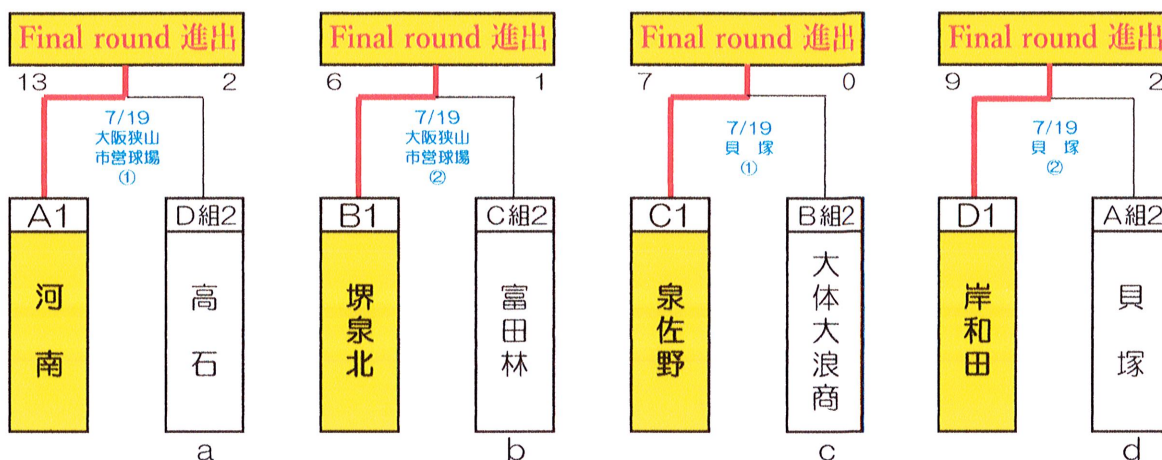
Final round 進出

13 2

7/19
大阪狭山
市営球場
①

A1 D組2

河南 高石

a

Final round 進出

6 1

7/19
大阪狭山
市営球場
②

B1 C組2

堺泉北 富田林

b

Final round 進出

7 0

7/19
貝塚
①

C1 B組2

泉佐野 大体大浪商

c

Final round 進出

9 2

7/19
貝塚
②

D1 A組2

岸和田 貝塚

d